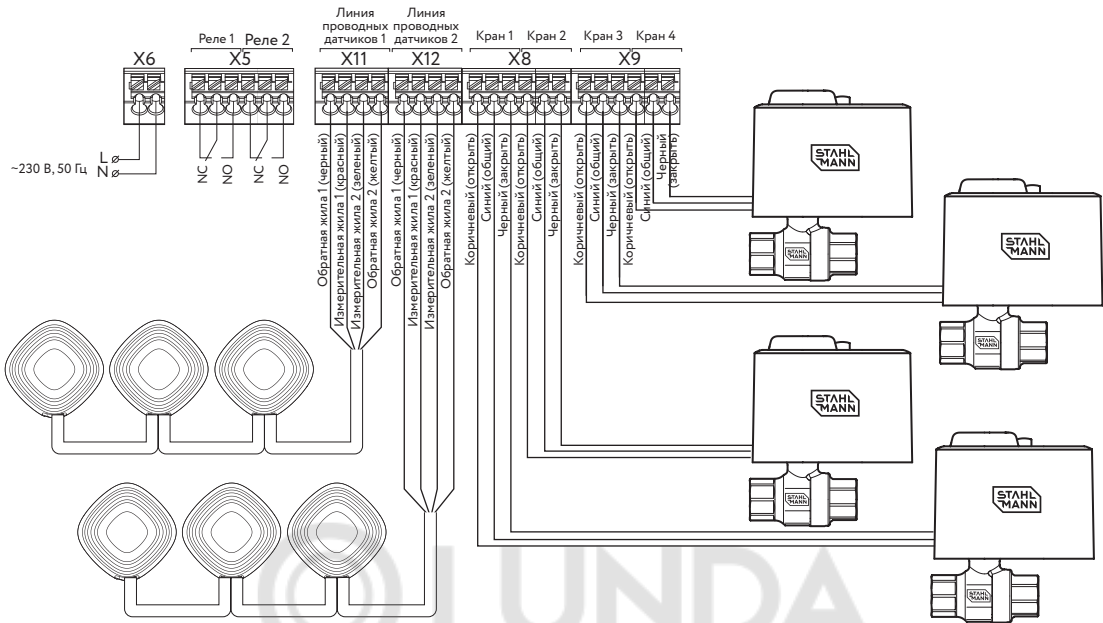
X6

Реле 1 Реле 2
X5

Линия проводных датчиков 1
X11

Линия проводных датчиков 2
X12

Кран 1 Кран 2
X8

Кран 3 Кран 4
X9

~230 В, 50 Гц
L
N

NC
NO
NC
NO

Обратная жила 1 (черный)
Измерительная жила 1 (красный)
Измерительная жила 2 (зеленый)
Обратная жила 2 (желтый)

Обратная жила 1 (черный)
Измерительная жила 1 (красный)
Измерительная жила 2 (зеленый)
Обратная жила 2 (желтый)

Коричневый (открыть)
Синий (общий)
Черный (закрыть)
Коричневый (открыть)
Синий (общий)
Черный (закрыть)

Коричневый (открыть)
Синий (общий)
Черный (закрыть)
Коричневый (открыть)
Синий (общий)
Черный (закрыть)

STAHLMANN
STAHLMANN
STAHLMANN
STAHLMANN
STAHLMANN
STAHLMANN
STAHLMANN
STAHLMANN

LUNDA